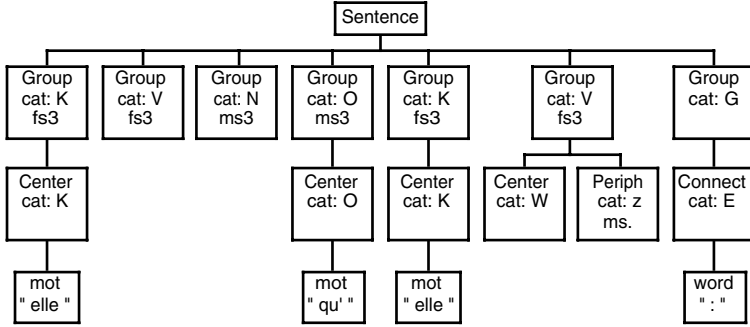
Sentence

Group
cat: K
fs3

Center
cat: K

mot
" elle "

Group
cat: V
fs3

Group
cat: N
ms3

Group
cat: O
ms3

Center
cat: O

mot
" qu' "

Group
cat: K
fs3

Center
cat: K

mot
" elle "

Group
cat: V
fs3

Center
cat: W

Periph
cat: z
ms.

Group
cat: G

Connect
cat: E

word
" : "